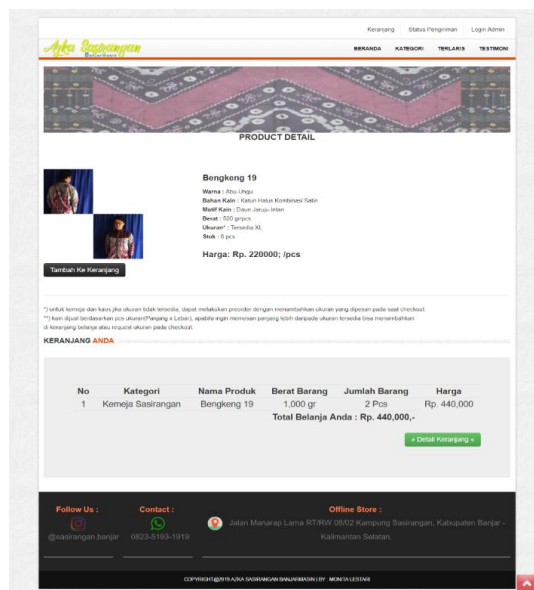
Keranjang Status Pengiriman Login Admin

Azka Sasirangan

BERANDA KATEGORI TERLARIS TESTIMONI

PRODUCT DETAIL

Bengkeng 19

Warna : Abu Ungu
Bahan Kain : Katun Halus Kombinasi Satin
Motif Kain : Daun Jaruju Intan
Berat : 500 gr/pcs
Ukuran* : Tersedia XL
Stok : 8 pcs

Harga: Rp. 220000; /pcs

Tambah Ke Keranjang

*) untuk kemeja dan kaos jika ukuran tidak tersedia, dapat melakukan preorder dengan menambahkan ukuran yang dipesan pada saat checkout.
**) kain dijual berdasarkan pcs ukuran(Panjang x Lebar), apabila ingin memesan panjang lebih daripada ukuran tersedia bisa menambahkan di keranjang belanja atau request ukuran pada checkout.

KERANJANG ANDA

| No | Kategori | Nama Produk | Berat Barang | Jumlah Barang | Harga |
|---|---|---|---|---|---|
| 1 | Kemeja Sasirangan | Bengkeng 19 | 1,000 gr | 2 Pcs | Rp. 440,000 |

Total Belanja Anda : Rp. 440,000,-

» Detail Keranjang »

Follow Us :
@sasirangan.banjar

Contact :
0823-5193-1919

Offline Store :
Jalan Manarap Lama RT/RW 06/02 Kampung Sasirangan, Kabupaten Banjar - Kalimantan Selatan.

COPYRIGHT@2019 AZKA SASIRANGAN BANJARMASIN | BY : MONITA LESTARI